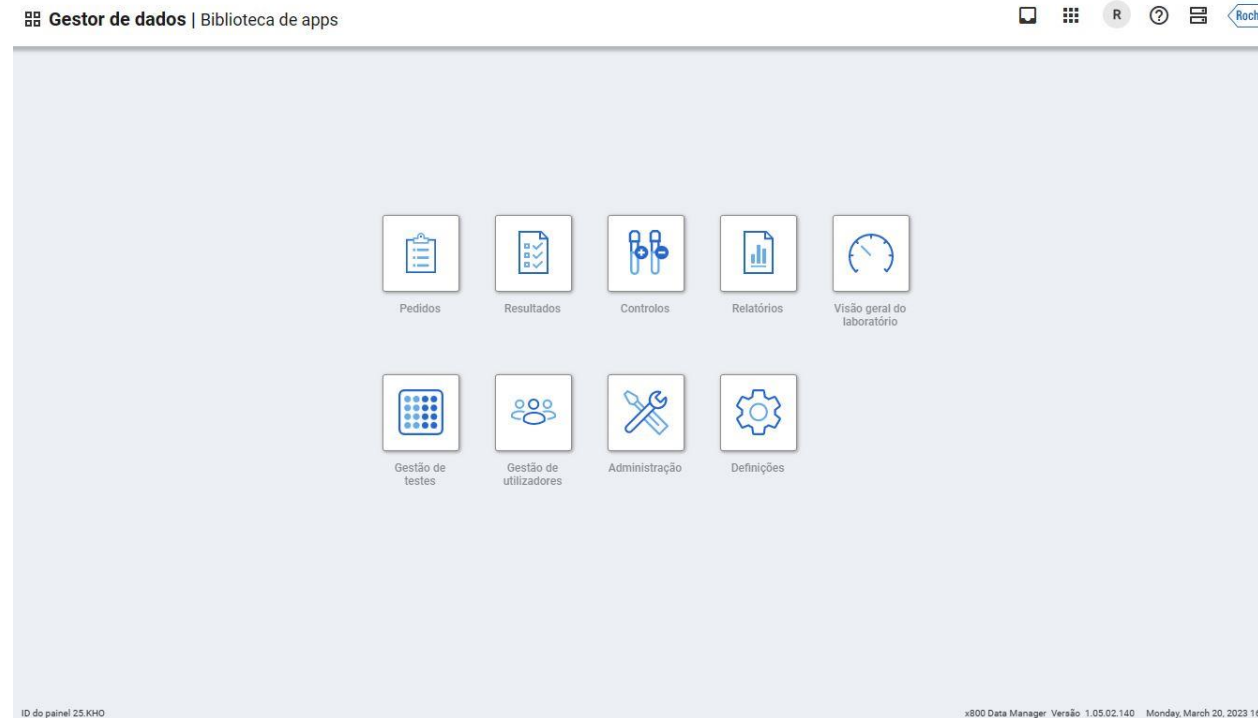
Gestor de dados | Biblioteca de apps

R

Roch

Pedidos

Resultados

Controlos

Relatórios

Visão geral do laboratório

Gestão de testes

Gestão de utilizadores

Administração

Definições

ID do painel 25.KHO

x800 Data Manager Versão 1.05.02.140 Monday, March 20, 2023 1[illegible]